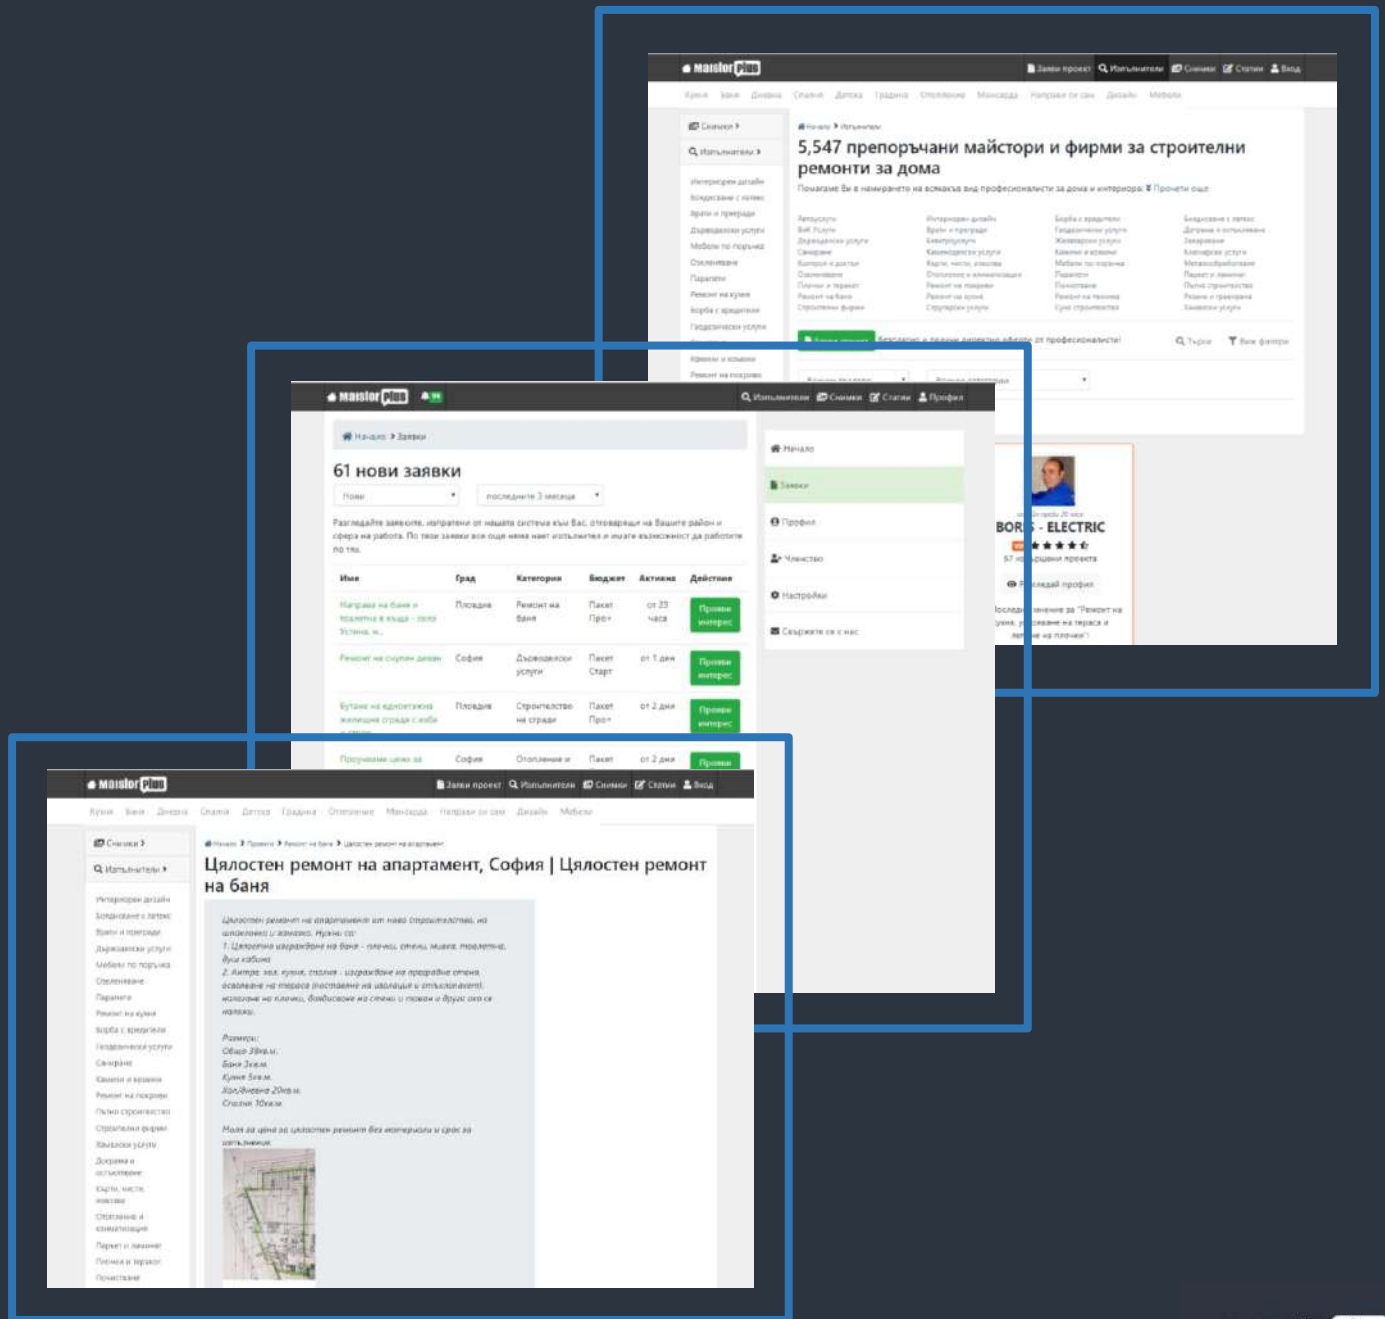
MaistorPlus

Заяви проект  Изпълнители  Снимки  Статии  Вход

Кухня  Баня  Дневна  Спалня  Детска  Градина  Отопление  Мансарда  Направи си сам  Дизайн  Мебели

Снимки
Изпълнители

Интериорен дизайн
Бояджийски услуги
Врати и прозорци
Дърводелски услуги
Мебели по поръчка
Озеленяване
Паркети
Ремонт на кухня
Борба с вредители
Геодезически услуги
Камини и комини
Ремонт на покриви

Начало > Изпълнители

5,547 препоръчани майстори и фирми за строителни ремонти за дома

Помагаме Ви в намирането на всякакъв вид професионалисти за дома и интериора. Прочети още

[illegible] безплатни и бързи директни оферти от професионалисти!

Търси  Виж филтри

BORIS - ELECTRIC
57 завършени проекта
Разгледай профил

MaistorPlus

Изпълнители  Снимки  Статии  Профил

Начало > Заявки

61 нови заявки

Нови
последните 3 месеца

Разгледайте заявките, изпратени от нашата система към Вас, отговарящи на Вашите район и сфера на работа. По тези заявки все още няма нает изпълнител и имате възможност да работите по тях.

| Име | Град | Категория | Бюджет | Активна | Действие |
|---|---|---|---|---|---|
| Направа на баня и тоалетна в къща - село Устина, н... | Пловдив | Ремонт на баня | Пакет Про+ | от 23 часа | Прояви интерес |
| Ремонт на скупен дивам | София | Дърводелски услуги | Пакет Старт | от 1 ден | Прояви интерес |
| Бутане на едноетажна жилищна сграда с кобе | Пловдив | Строителство на сгради | Пакет Про+ | от 2 дни | Прояви интерес |
| Проучване цени за | София | Отопление и | Пакет | от 2 дни | Прояви |

Начало
Заявки
Профил
Членство
Настройки
Свържете се с нас

MaistorPlus

Заяви проект  Изпълнители  Снимки  Статии  Вход

Кухня  Баня  Дневна  Спалня  Детска  Градина  Отопление  Мансарда  Направи си сам  Дизайн  Мебели

Снимки
Изпълнители

Начало > Проекти > Ремонт на баня > Цялостен ремонт на апартамент

Цялостен ремонт на апартамент, София | Цялостен ремонт на баня

Цялостен ремонт на апартамент от ново строителство, не шпакловано и замазка. Нужно ни:
1. Цялостно изграждане на баня - плочки, стени, мивка, тоалетна, душ кабина
2. Антре, хол, кухня, спалня - изграждане на преградна стена, осветление на тераса (поставяне на изолация и отопление), полагане на плочки, боядисване на стени и тавани и други
Размери:
Общо 39кв.м.
Баня 3кв.м.
Кухня 5кв.м.
Хол/дневна 20кв.м.
Спалня 10кв.м.

Моля за цена за цялостен ремонт без материали и срок за изпълнение.